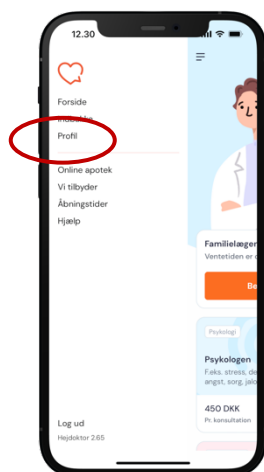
12.30

Forside
Indbakke
Profil

Online apotek
Vi tilbyder
Åbningstider
Hjælp

Log ud
Hejdoktor 2.65

Familielæger
Ventetiden er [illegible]

Be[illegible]

Psykologi

Psykologen
F.eks. stress, de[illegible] angst, sorg, jalo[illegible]

450 DKK
Pr. konsultation